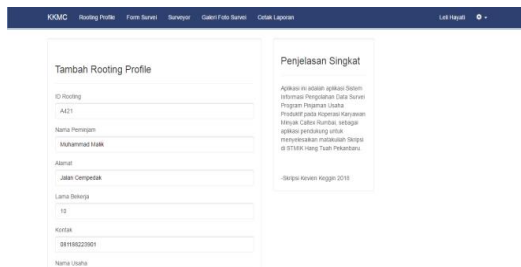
KKMC Rooting Profile Form Survei Surveyor Galeri Foto Survei Cetak Laporan Leli Hayati

Tambah Rooting Profile

ID Rooting
A421

Nama Peminjam
Muhammad Malik

Alamat
Jalan Cempedak

Lama Bekerja
10

Kontak
081198223901

Nama Usaha

Penjelasan Singkat

Aplikasi ini adalah aplikasi Sistem Informasi Pengolahan Data Survei Program Pinjaman Usaha Produktif pada Koperasi Karyawan Minyak Caltex Rumbai, sebagai aplikasi pendukung untuk menyelesaikan matakuliah Skripsi di STMIK Hang Tuah Pekanbaru.

-Skripsi Kevien Keggin 2018-